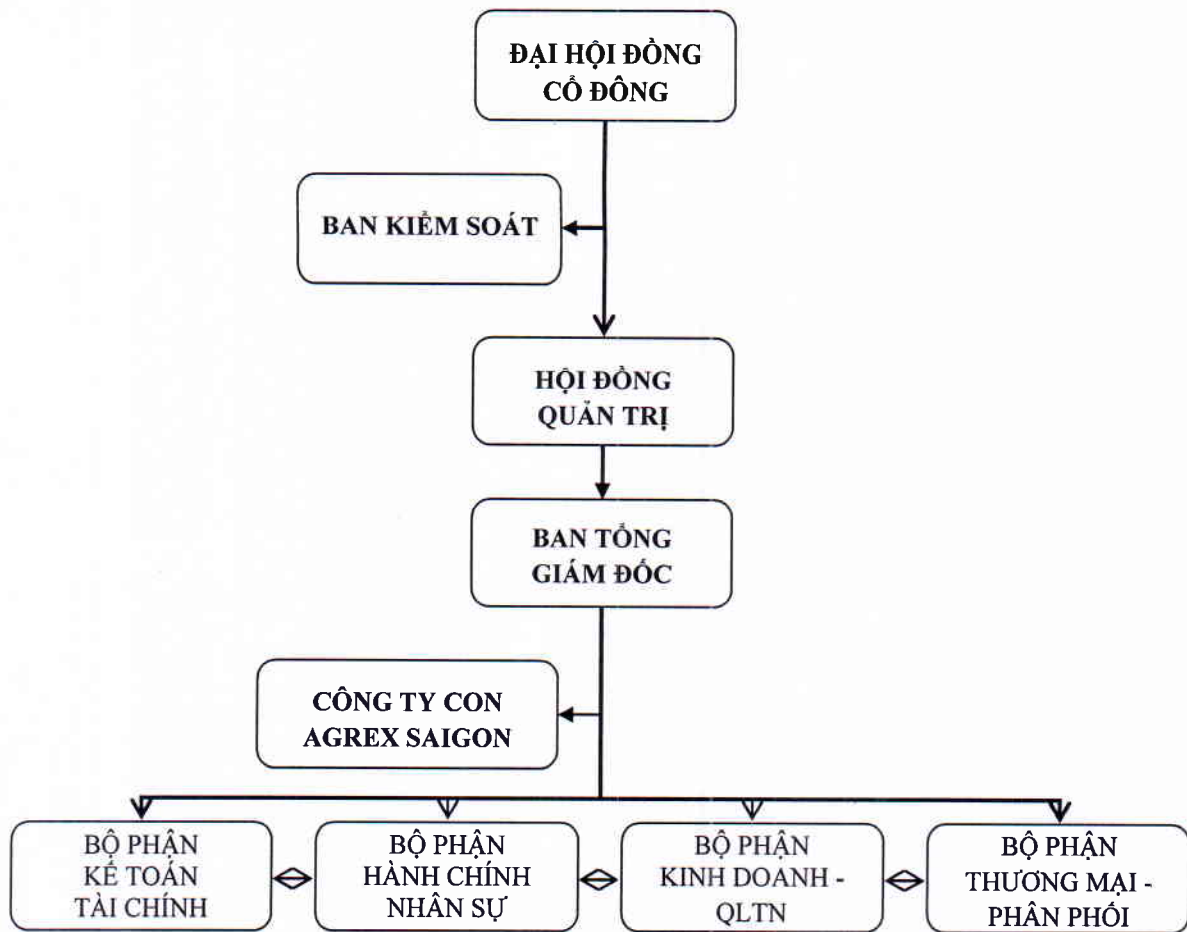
ĐẠI HỘI ĐỒNG CỔ ĐÔNG

BAN KIỂM SOÁT

HỘI ĐỒNG QUẢN TRỊ

BAN TỔNG GIÁM ĐỐC

CÔNG TY CON AGREX SAIGON

BỘ PHẬN KẾ TOÁN TÀI CHÍNH

BỘ PHẬN HÀNH CHÍNH NHÂN SỰ

BỘ PHẬN KINH DOANH - QLTN

BỘ PHẬN THƯƠNG MẠI - PHÂN PHỐI